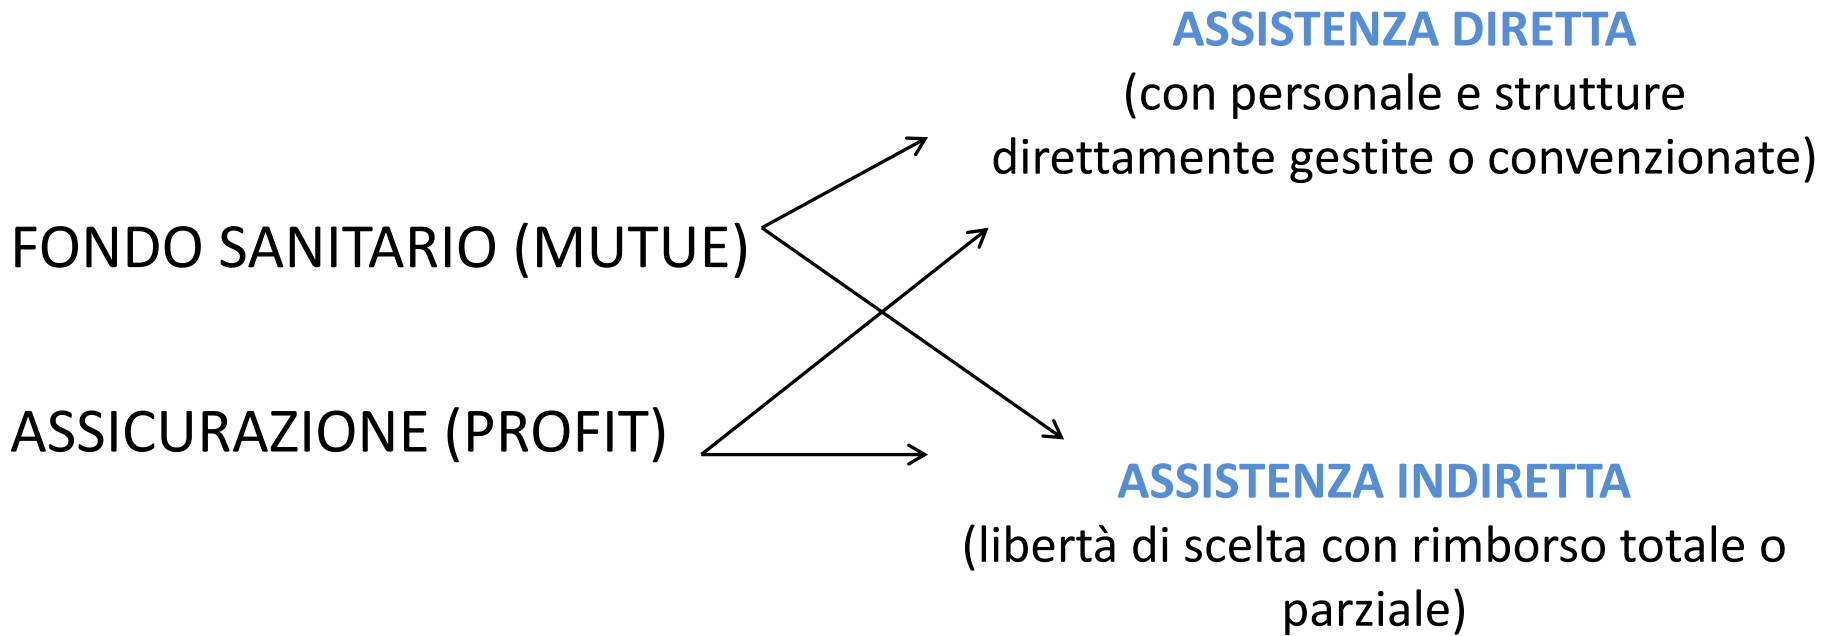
ASSISTENZA DIRETTA
(con personale e strutture direttamente gestite o convenzionate)

FONDO SANITARIO (MUTUE)

ASSICURAZIONE (PROFIT)

ASSISTENZA INDIRETTA
(libertà di scelta con rimborso totale o parziale)